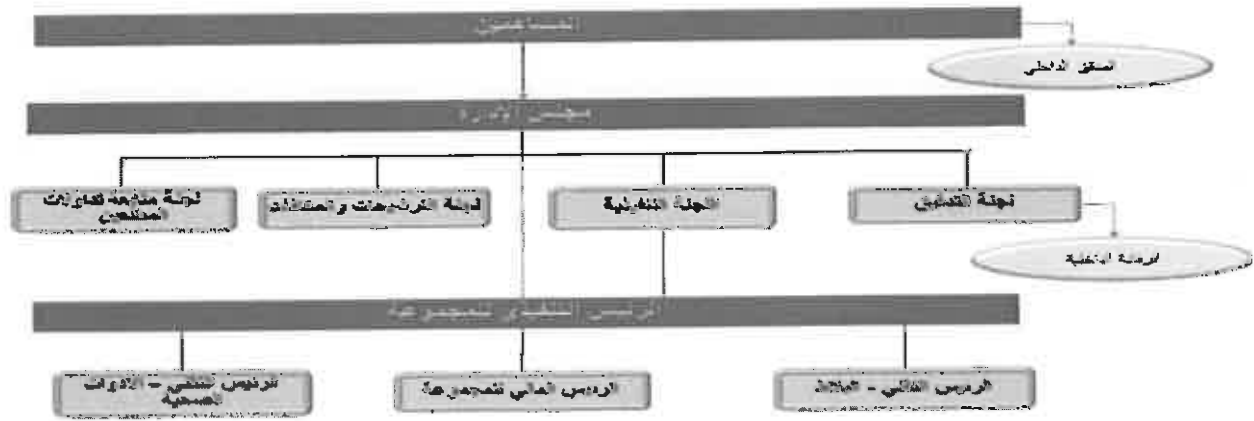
المساهمون

المدقق الداخلي

مجلس الإدارة

لجنة التدقيق

اللجنة التنفيذية

لجنة الترشيحات والمكافآت

لجنة متابعة قطاع الأدوات الصحية

الرقابة الداخلية

الرئيس التنفيذي للمجموعة

الرئيس المالي - المالية

الرئيس المالي للمجموعة

الرئيس التنفيذي - الأدوات الصحية